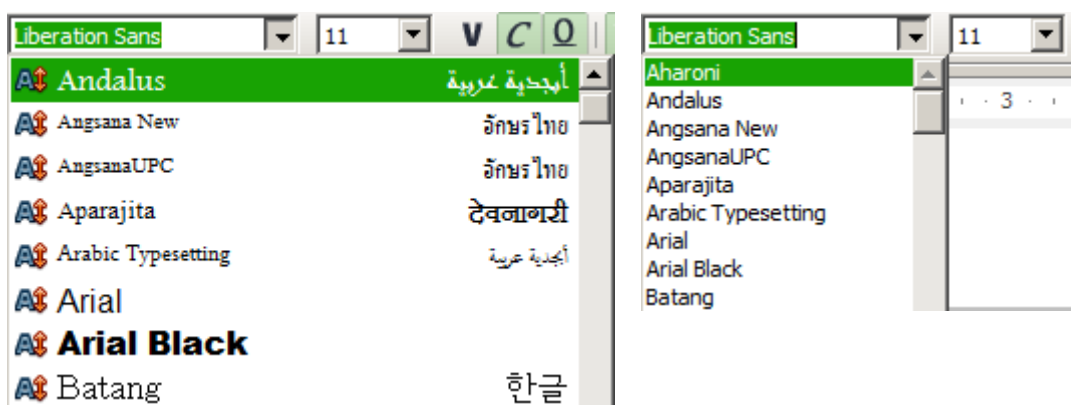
Liberation Sans
11
V C O
Andalus أبجدية عربية
Angsana New อักษรไทย
AngsanaUPC อักษรไทย
Aparajita देवनागरी
Arabic Typesetting أبجدية عربية
Arial
Arial Black
Batang 한글

Liberation Sans
11
Aharoni
Andalus
Angsana New
AngsanaUPC
Aparajita
Arabic Typesetting
Arial
Arial Black
Batang
3